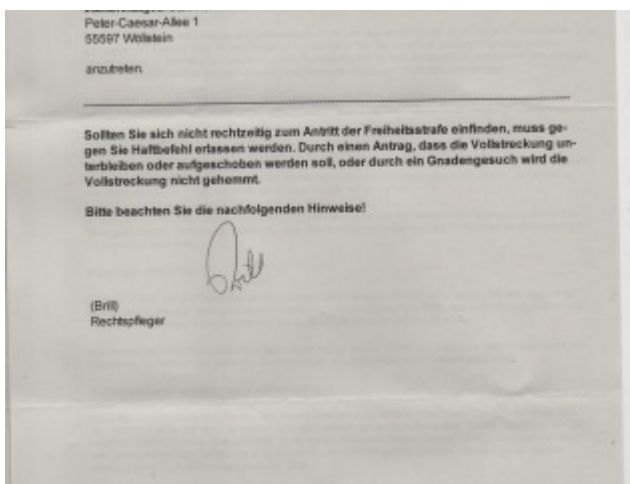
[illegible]
Peter-Caesar-Allee 1
55597 Wöllstein

anzutreten.

Sollten Sie sich nicht rechtzeitig zum Antritt der Freiheitsstrafe einfinden, muss gegen Sie Haftbefehl erlassen werden. Durch einen Antrag, dass die Vollstreckung unterbleiben oder aufgeschoben werden soll, oder durch ein Gnadengesuch wird die Vollstreckung nicht gehemmt.

Bitte beachten Sie die nachfolgenden Hinweise!

Brill

(Brill)
Rechtspfleger